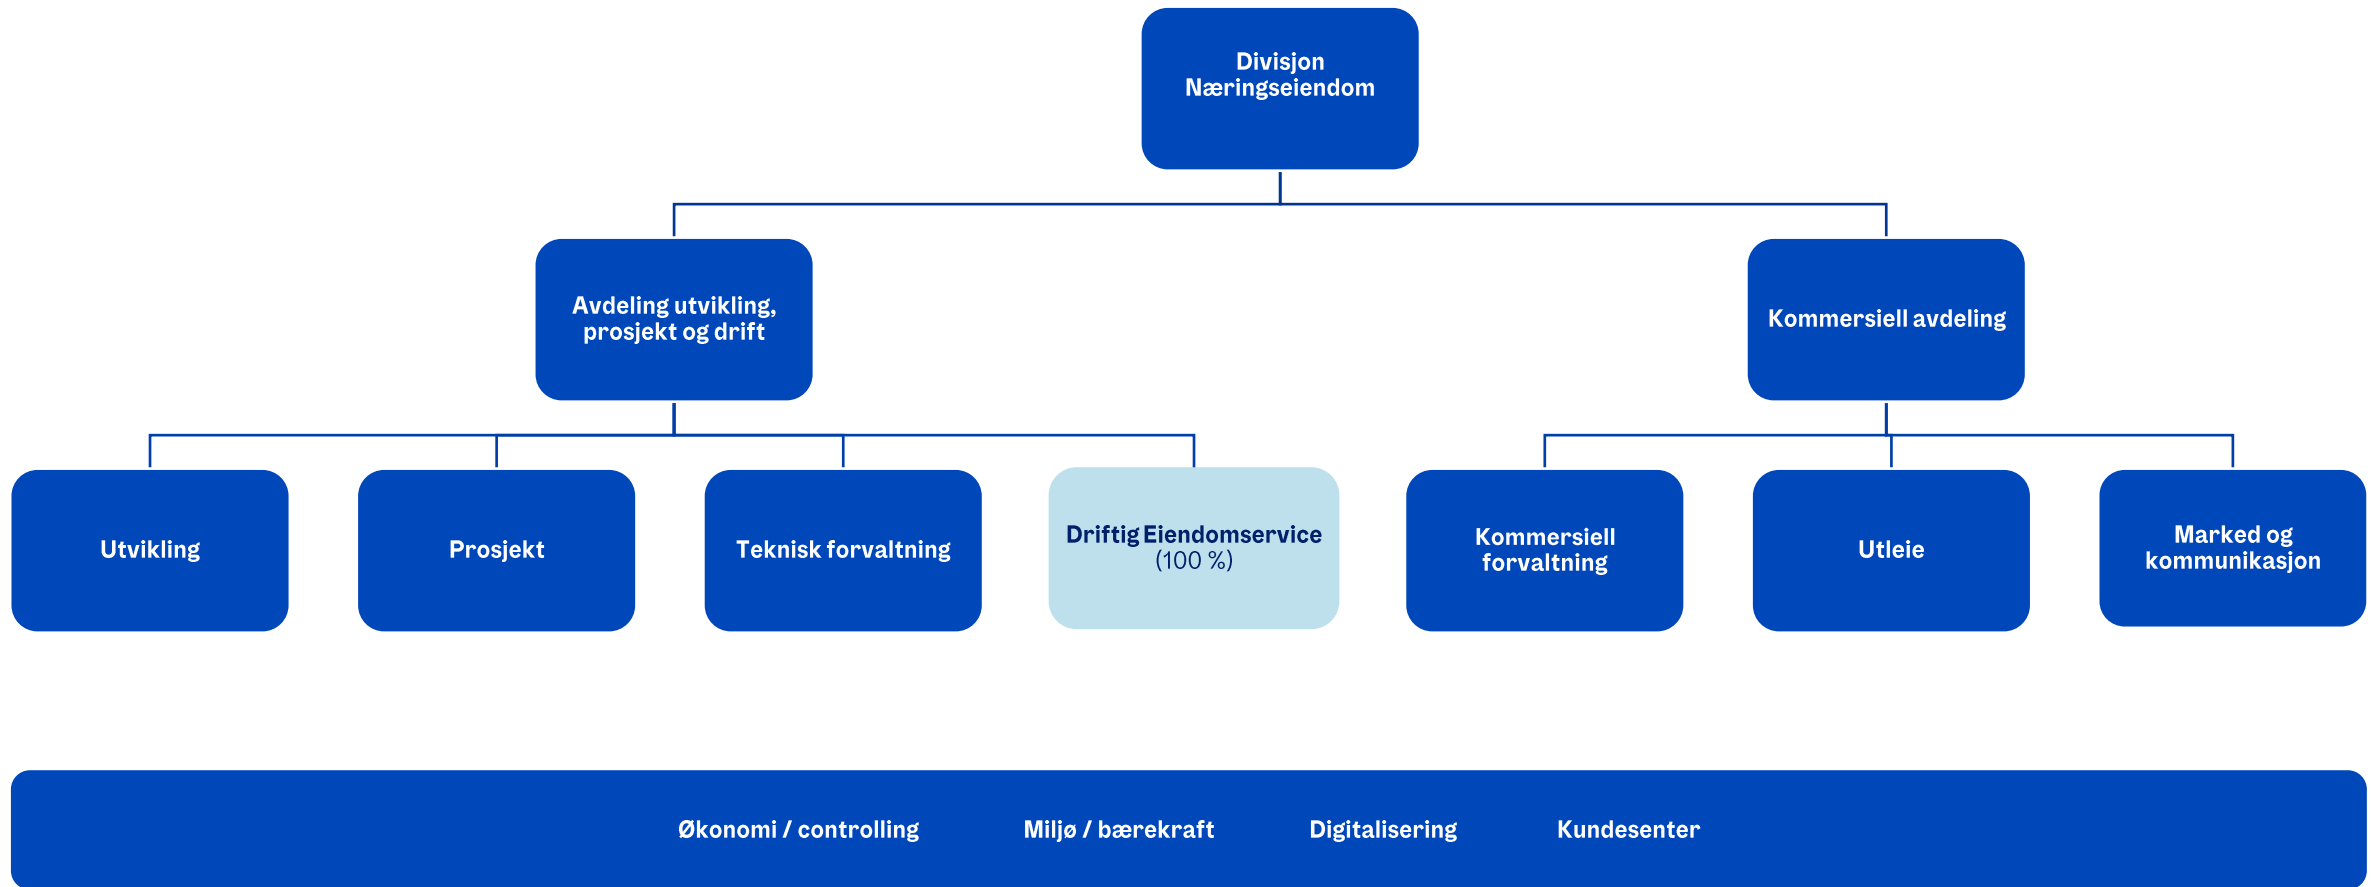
Divisjon Næringseiendom

Avdeling utvikling, prosjekt og drift

Kommersiell avdeling

Utvikling

Prosjekt

Teknisk forvaltning

Driftig Eiendomservice (100 %)

Kommersiell forvaltning

Utleie

Marked og kommunikasjon

Økonomi / controlling

Miljø / bærekraft

Digitalisering

Kundesenter